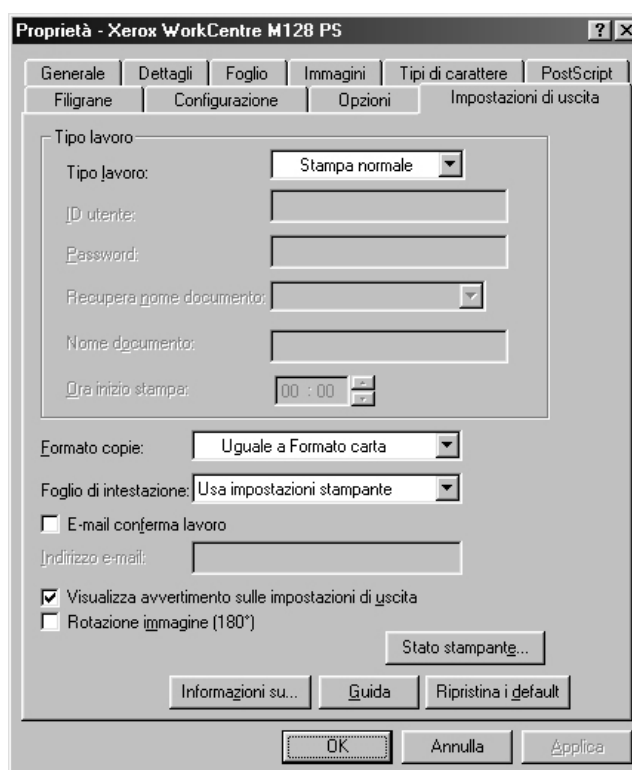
Proprietà - Xerox WorkCentre M128 PS

? X

Generale | Dettagli | Foglio | Immagini | Tipi di carattere | PostScript
Filigrane | Configurazione | Opzioni | Impostazioni di uscita

Tipo lavoro

Tipo lavoro: Stampa normale

ID utente:

Password:

Recupera nome documento:

Nome documento:

Ora inizio stampa: 00 : 00

Formato copie: Uguale a Formato carta

Foglio di intestazione: Usa impostazioni stampante

E-mail conferma lavoro

Indirizzo e-mail:

Visualizza avvertimento sulle impostazioni di uscita

Rotazione immagine (180°)

Stato stampante...

Informazioni su... Guida Ripristina i default

OK Annulla Applica